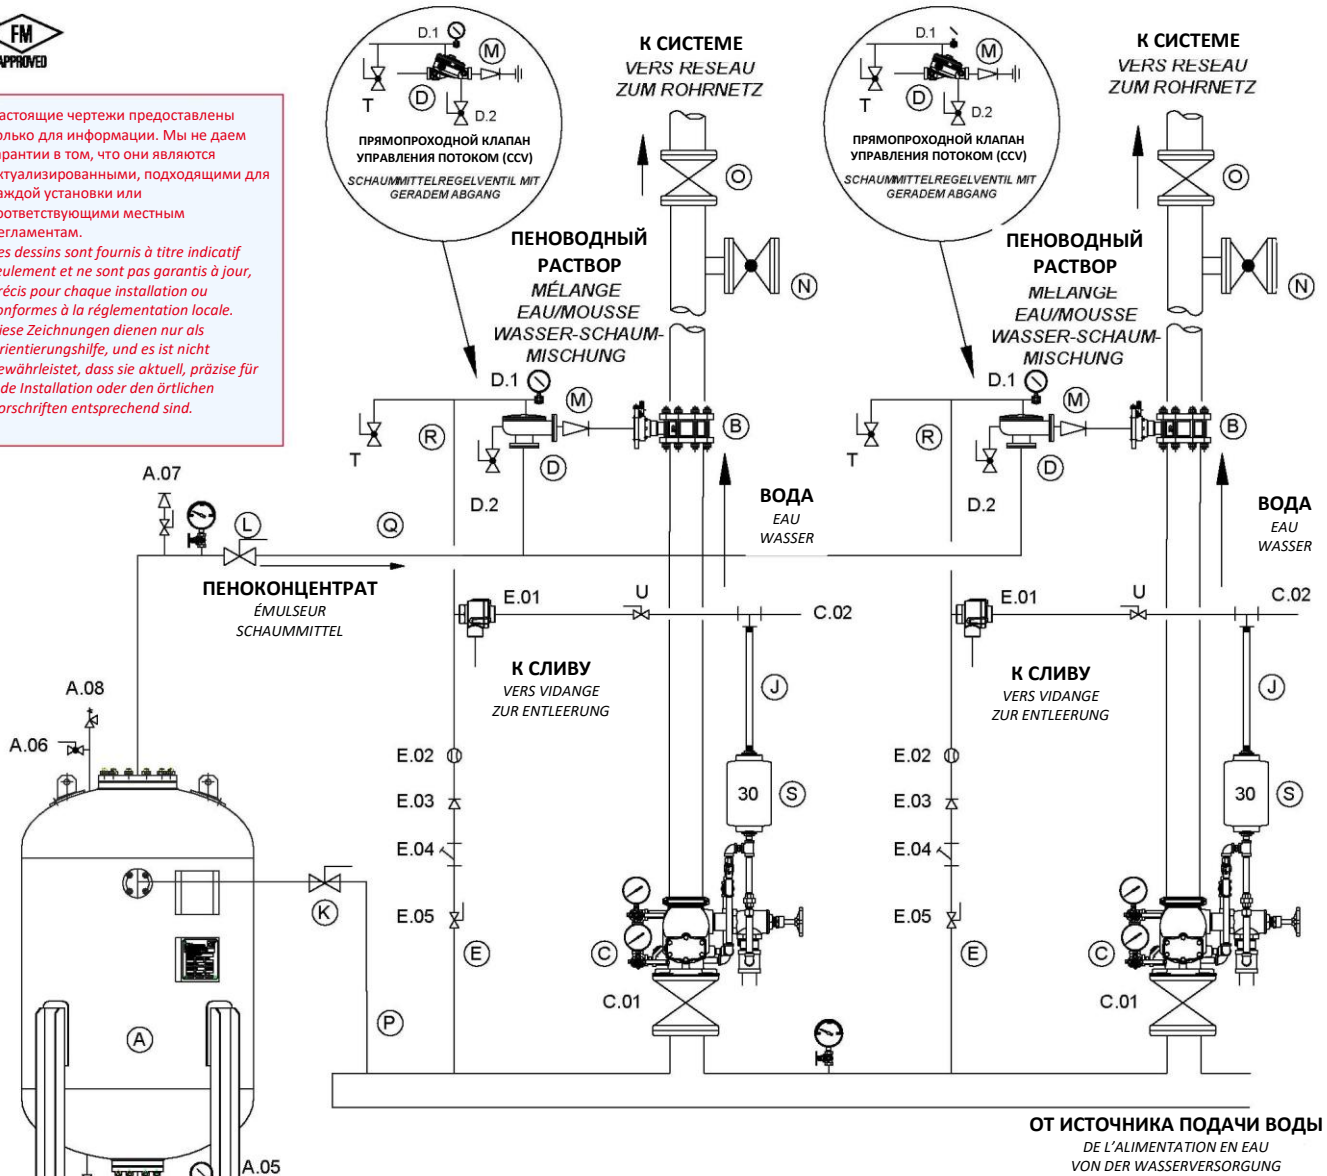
FM APPROVED

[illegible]астоящие чертежи предоставлены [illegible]олько для информации. Мы не даем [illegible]арантии в том, что они являются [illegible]ктуализированными, подходящими для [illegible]аждой установки или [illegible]оответствующими местным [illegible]егламентам.
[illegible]es dessins sont fournis à titre indicatif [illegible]eulement et ne sont pas garantis à jour, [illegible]récis pour chaque installation ou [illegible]onformes à la réglementation locale.
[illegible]iese Zeichnungen dienen nur als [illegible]rientierungshilfe, und es ist nicht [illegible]ewährleistet, dass sie aktuell, präzise für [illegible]de Installation oder den örtlichen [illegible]orschriften entsprechend sind.

D.1 M T D D.2
ПРЯМОПРОХОДНОЙ КЛАПАН УПРАВЛЕНИЯ ПОТОКОМ (CCV)
SCHAUMMITTELREGELVENTIL MIT GERADEM ABGANG

К СИСТЕМЕ
VERS RESEAU
ZUM ROHRNETZ

O
N

ПЕНОВОДНЫЙ РАСТВОР
MÉLANGE EAU/MOUSSE
WASSER-SCHAUM-MISCHUNG

D.1 M B T R D D.2

ВОДА
EAU
WASSER

A.07 L Q

ПЕНОКОНЦЕНТРАТ
ÉMULSEUR
SCHAUMMITTEL

E.01 U C.02

К СЛИВУ
VERS VIDANGE
ZUR ENTLEERUNG

J
A.08
A.06
E.02
E.03
E.04
30 S
K
E.05
C
E
A
C.01
P

D.1 M T D D.2
ПРЯМОПРОХОДНОЙ КЛАПАН УПРАВЛЕНИЯ ПОТОКОМ (CCV)
SCHAUMMITTELREGELVENTIL MIT GERADEM ABGANG

К СИСТЕМЕ
VERS RESEAU
ZUM ROHRNETZ

O
N

ПЕНОВОДНЫЙ РАСТВОР
MÉLANGE EAU/MOUSSE
WASSER-SCHAUM-MISCHUNG

D.1 M B T R D D.2

ВОДА
EAU
WASSER

E.01 U C.02

К СЛИВУ
VERS VIDANGE
ZUR ENTLEERUNG

J
E.02
E.03
E.04
30 S
E.05
C
E
C.01

ОТ ИСТОЧНИКА ПОДАЧИ ВОДЫ
DE L'ALIMENTATION EN EAU
VON DER WASSERVERSORGUNG

A.05